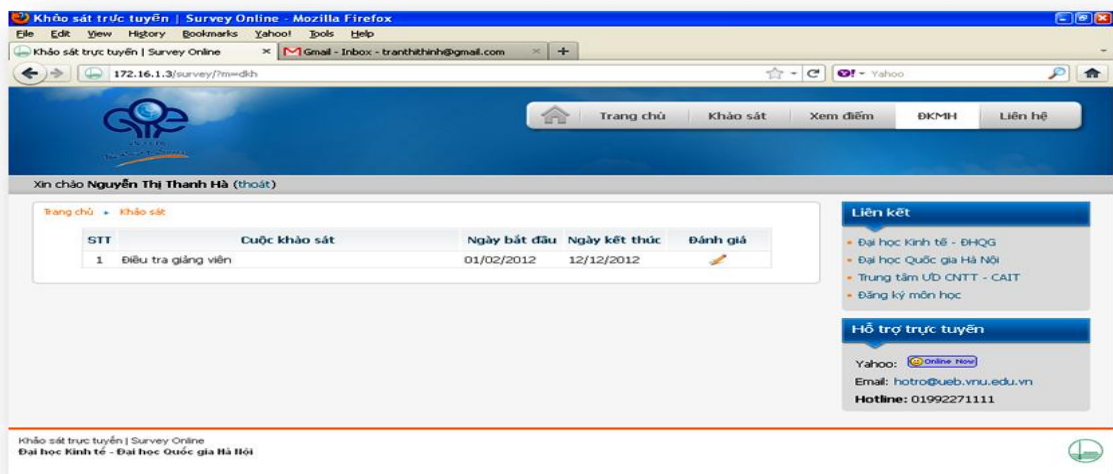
Khảo sát trực tuyến | Survey Online - Mozilla Firefox

File Edit View History Bookmarks Yahoo! Tools Help

Khảo sát trực tuyến | Survey Online × Gmail - Inbox - tranthithinh@gmail.com × +

172.16.1.3/survey/?m=dkh

Yahoo

Trang chủ Khảo sát Xem điểm ĐKMH Liên hệ

Xin chào Nguyễn Thị Thanh Hà (thoát)

Trang chủ • Khảo sát

| STT | Cuộc khảo sát | Ngày bắt đầu | Ngày kết thúc | Đánh giá |
|---|---|---|---|---|
| 1 | Điều tra giảng viên | 01/02/2012 | 12/12/2012 | |

Liên kết

• Đại học Kinh tế - ĐHQG
• Đại học Quốc gia Hà Nội
• Trung tâm ƯD CNTT - CAIT
• Đăng ký môn học

Hỗ trợ trực tuyến

Yahoo: Online Now

Email: hotro@ueb.vnu.edu.vn

Hotline: 01992271111

Khảo sát trực tuyến | Survey Online
Đại học Kinh tế - Đại học Quốc gia Hà Nội